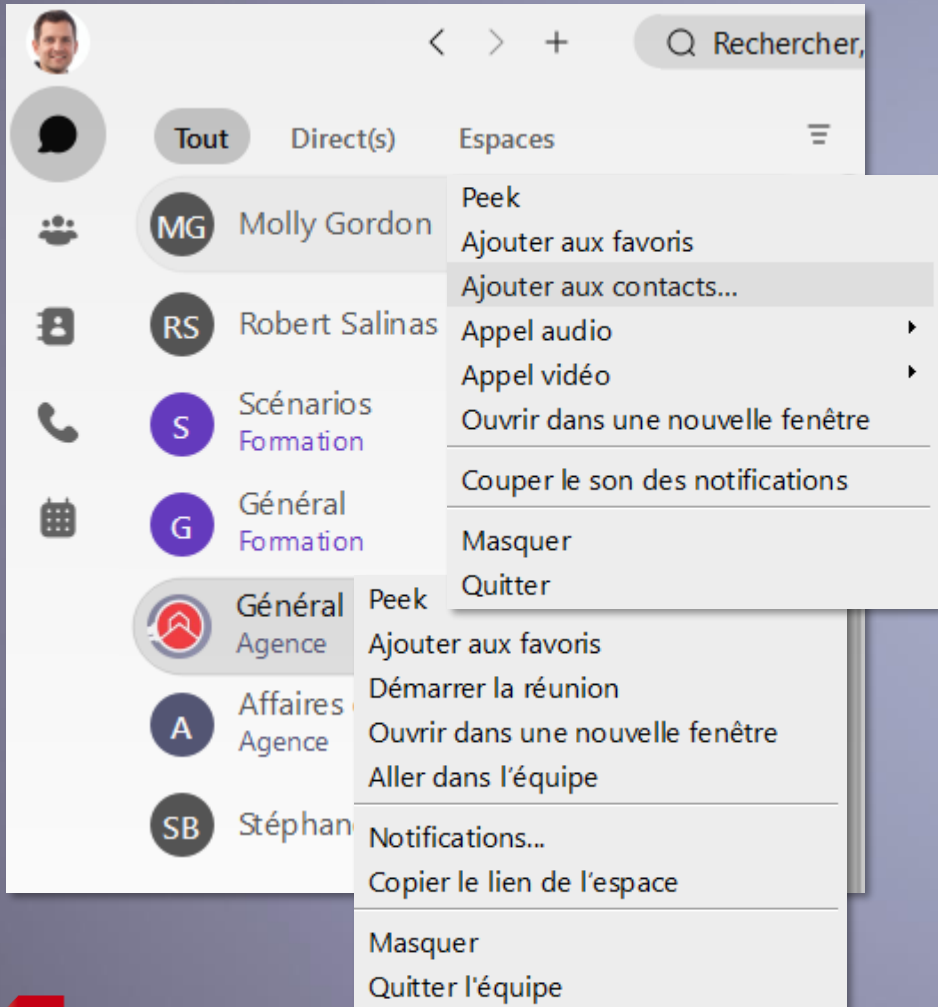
Rechercher,

Tout Direct(s) Espaces

MG Molly Gordon

RS Robert Salinas

S Scénarios
Formation

G Général
Formation

Général
Agence

A Affaires
Agence

SB Stéphan

Peek
Ajouter aux favoris
Ajouter aux contacts...
Appel audio
Appel vidéo
Ouvrir dans une nouvelle fenêtre

Couper le son des notifications

Masquer
Quitter

Peek
Ajouter aux favoris
Démarrer la réunion
Ouvrir dans une nouvelle fenêtre
Aller dans l'équipe

Notifications...
Copier le lien de l'espace

Masquer
Quitter l'équipe